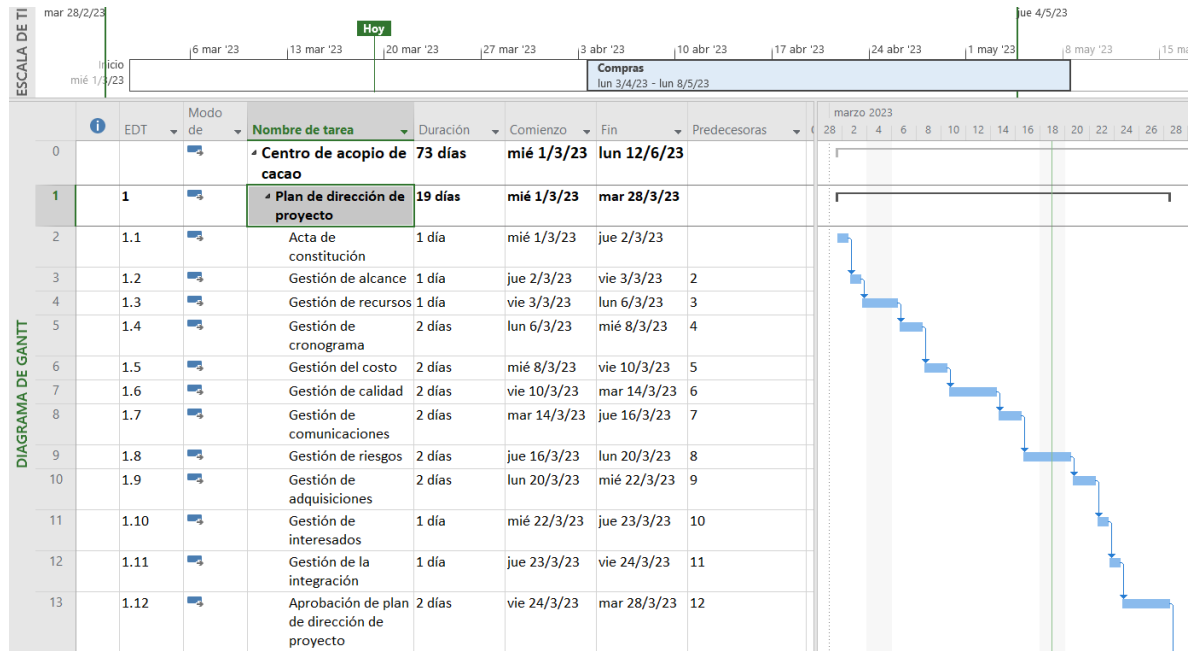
ESCALA DE TI

mar 28/2/23

Hoy

jue 4/5/23

6 mar '23 | 13 mar '23 | 20 mar '23 | 27 mar '23 | 3 abr '23 | 10 abr '23 | 17 abr '23 | 24 abr '23 | 1 may '23 | 8 may '23 | 15 m

Inicio
mié 1/3/23

Compras
lun 3/4/23 - lun 8/5/23

DIAGRAMA DE GANTT

| | | EDT | Modo de | Nombre de tarea | Duración | Comienzo | Fin | Predecesoras |
|---|---|---|---|---|---|---|---|---|
| 0 | | | | Centro de acopio de cacao | 73 días | mié 1/3/23 | lun 12/6/23 | |
| 1 | | 1 | | Plan de dirección de proyecto | 19 días | mié 1/3/23 | mar 28/3/23 | |
| 2 | | 1.1 | | Acta de constitución | 1 día | mié 1/3/23 | jue 2/3/23 | |
| 3 | | 1.2 | | Gestión de alcance | 1 día | jue 2/3/23 | vie 3/3/23 | 2 |
| 4 | | 1.3 | | Gestión de recursos | 1 día | vie 3/3/23 | lun 6/3/23 | 3 |
| 5 | | 1.4 | | Gestión de cronograma | 2 días | lun 6/3/23 | mié 8/3/23 | 4 |
| 6 | | 1.5 | | Gestión del costo | 2 días | mié 8/3/23 | vie 10/3/23 | 5 |
| 7 | | 1.6 | | Gestión de calidad | 2 días | vie 10/3/23 | mar 14/3/23 | 6 |
| 8 | | 1.7 | | Gestión de comunicaciones | 2 días | mar 14/3/23 | jue 16/3/23 | 7 |
| 9 | | 1.8 | | Gestión de riesgos | 2 días | jue 16/3/23 | lun 20/3/23 | 8 |
| 10 | | 1.9 | | Gestión de adquisiciones | 2 días | lun 20/3/23 | mié 22/3/23 | 9 |
| 11 | | 1.10 | | Gestión de interesados | 1 día | mié 22/3/23 | jue 23/3/23 | 10 |
| 12 | | 1.11 | | Gestión de la integración | 1 día | jue 23/3/23 | vie 24/3/23 | 11 |
| 13 | | 1.12 | | Aprobación de plan de dirección de proyecto | 2 días | vie 24/3/23 | mar 28/3/23 | 12 |

marzo 2023
28 | 2 | 4 | 6 | 8 | 10 | 12 | 14 | 16 | 18 | 20 | 22 | 24 | 26 | 28